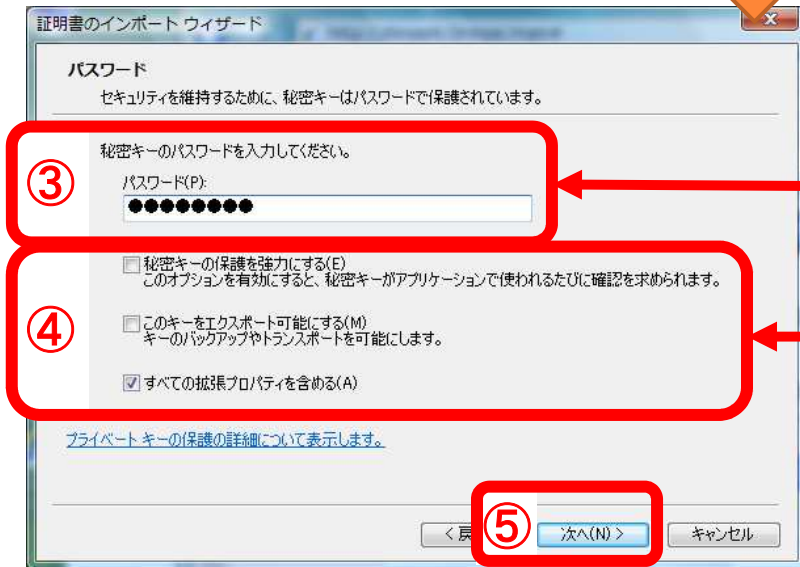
証明書のインポート ウィザード

パスワード

セキュリティを維持するために、秘密キーはパスワードで保護されています。

③

秘密キーのパスワードを入力してください。

パスワード(P):

●●●●●●●●

④

秘密キーの保護を強力にする(E)
このオプションを有効にすると、秘密キーがアプリケーションで使われるたびに確認を求められます。

このキーをエクスポート可能にする(M)
キーのバックアップやトランスポートを可能にします。

すべての拡張プロパティを含める(A)

プライベート キーの保護の詳細について表示します。

< 戻

⑤

次へ(N) >

キャンセル